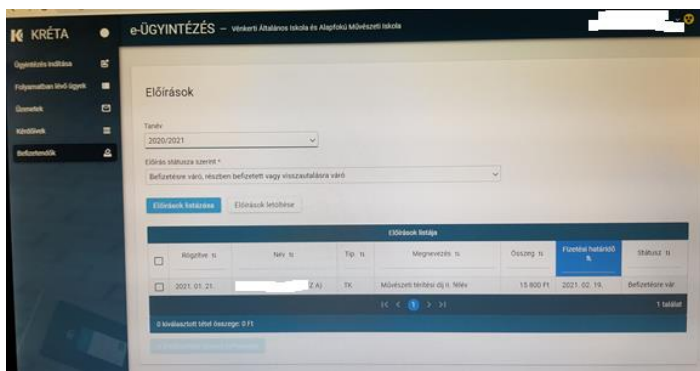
K KRÉTA

Ügyintézés indítása
Folyamatban lévő ügyek
Üzenetek
Kérdőívek
Befizetendők

e-ÜGYINTÉZÉS – Vénkerti Általános Iskola és Alapfokú Művészeti Iskola

Előírások

Tanév
2020/2021

Előírás státusza szerint *
Befizetésre váró, részben befizetett vagy visszautalásra váró

Előírások listázása
Előírások letöltése

Előírások listája

| | Rögzítve | Név | Típ. | Megnevezés | Összeg | Fizetési határidő | Státusz |
|---|---|---|---|---|---|---|---|
| | 2021. 01. 21. | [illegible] Z AJ | TK | Művészeti térítési díj II. félév | 15 800 Ft | 2021. 02. 19. | Befizetésre vár |

1 találat

0 kiválasztott tétel összege: 0 Ft

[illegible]